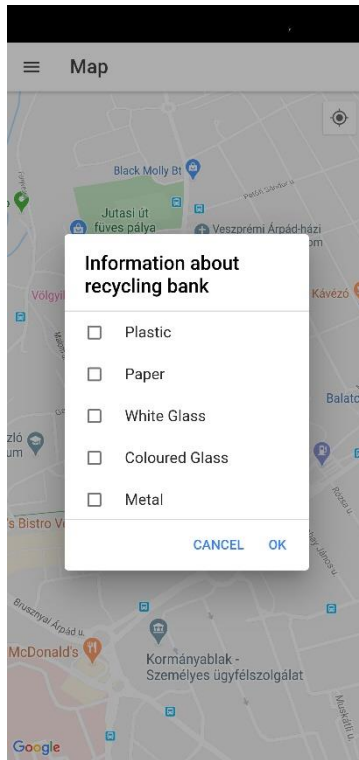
Map

Black Molly Bt

Petőfi Sándor u.

Jutasi út füves pálya

Veszprémi Árpád-házi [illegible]om

Völgyi

Kávézó

Information about recycling bank

Plastic

Paper

White Glass

Coloured Glass

Metal

CANCEL OK

Balato

zló um

's Bistro V

Bruszryai Árpád u.

McDonald's

Kormányablak - Személyes ügyfélszolgálat

Google